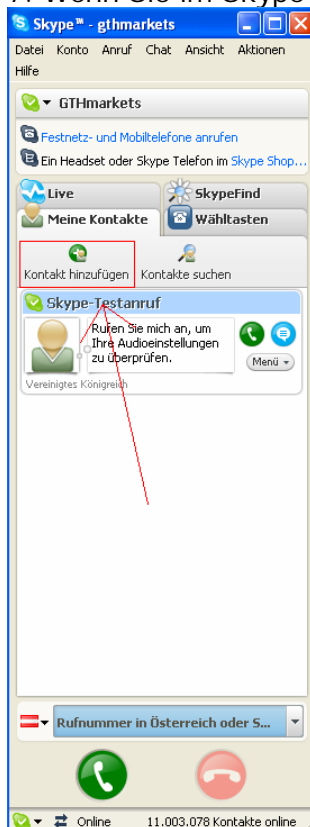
7. Wenn Sie im Skype

Skype™ - gthmarkets

Datei Konto Anruf Chat Ansicht Aktionen Hilfe

GTHmarkets

Festnetz- und Mobiltelefone anrufen

Ein Headset oder Skype Telefon im Skype Shop...

Live

SkypeFind

Meine Kontakte

Wähltasten

Kontakt hinzufügen

Kontakte suchen

Skype-Testanruf

Rufen Sie mich an, um Ihre Audioeinstellungen zu überprüfen.

Menü

Vereinigtes Königreich

Rufnummer in Österreich oder S...

Online

11.003.078 Kontakte online